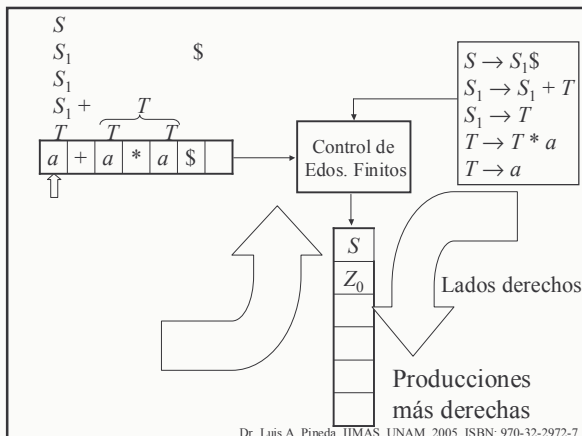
$S$
$S_1$ $\$$
$S_1$
$S_1 +$ $T$
$T$ $T$ $T$

| $a$ | $+$ | $a$ | $*$ | $a$ | $\$$ | |
|---|---|---|---|---|---|---|

$S \rightarrow S_1\$$
$S_1 \rightarrow S_1 + T$
$S_1 \rightarrow T$
$T \rightarrow T * a$
$T \rightarrow a$

Control de Edos. Finitos

$S$
$Z_0$

Lados derechos

Producciones más derechas

Dr. Luis A. Pineda, IIMAS, UNAM, 2005. ISBN: 970-32-2972-7